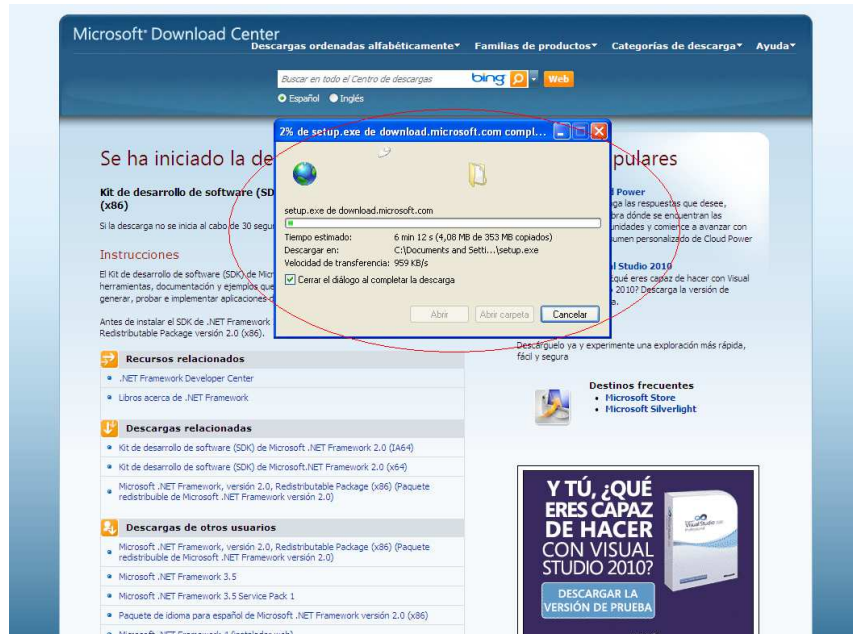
Microsoft® Download Center
Descargas ordenadas alfabéticamente▾ Familias de productos▾ Categorías de descarga▾ Ayuda▾

Buscar en todo el Centro de descargas bing Web
Español Inglés

Se ha iniciado la de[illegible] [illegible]pulares

Kit de desarrollo de software (SD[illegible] (x86)

Si la descarga no se inicia al cabo de 30 segu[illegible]

Instrucciones

El Kit de desarrollo de software (SDK) de Micr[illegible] herramientas, documentación y ejemplos que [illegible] generar, probar e implementar aplicaciones c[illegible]

Antes de instalar el SDK de .NET Framework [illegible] Redistributable Package versión 2.0 (x86).

2% de setup.exe de download.microsoft.com compl...

setup.exe de download.microsoft.com

Tiempo estimado: 6 min 12 s (4,08 MB de 353 MB copiados)
Descargar en: C:\Documents and Setti...\setup.exe
Velocidad de transferencia: 959 KB/s

Cerrar el diálogo al completar la descarga

Abrir Abrir carpeta Cancelar

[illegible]d Power
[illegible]ga las respuestas que desee, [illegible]bra dónde se encuentran las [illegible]unidades y comience a avanzar con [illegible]umen personalizado de Cloud Power

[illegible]l Studio 2010
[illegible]qué eres capaz de hacer con Visual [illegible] 2010? Descarga la versión de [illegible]a.

Descárgalo ya y experimente una exploración más rápida, fácil y segura

Recursos relacionados
• .NET Framework Developer Center
• Libros acerca de .NET Framework

Descargas relacionadas
• Kit de desarrollo de software (SDK) de Microsoft .NET Framework 2.0 (IA64)
• Kit de desarrollo de software (SDK) de Microsoft.NET Framework 2.0 (x64)
• Microsoft .NET Framework, versión 2.0, Redistributable Package (x86) (Paquete redistribuible de Microsoft .NET Framework versión 2.0)

Descargas de otros usuarios
• Microsoft .NET Framework, versión 2.0, Redistributable Package (x86) (Paquete redistribuible de Microsoft .NET Framework versión 2.0)
• Microsoft .NET Framework 3.5
• Microsoft .NET Framework 3.5 Service Pack 1
• Paquete de idioma para español de Microsoft .NET Framework versión 2.0 (x86)
• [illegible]

Destinos frecuentes
• Microsoft Store
• Microsoft Silverlight

Y TÚ, ¿QUÉ ERES CAPAZ DE HACER CON VISUAL STUDIO 2010?
DESCARGAR LA VERSIÓN DE PRUEBA
Visual Studio 2010